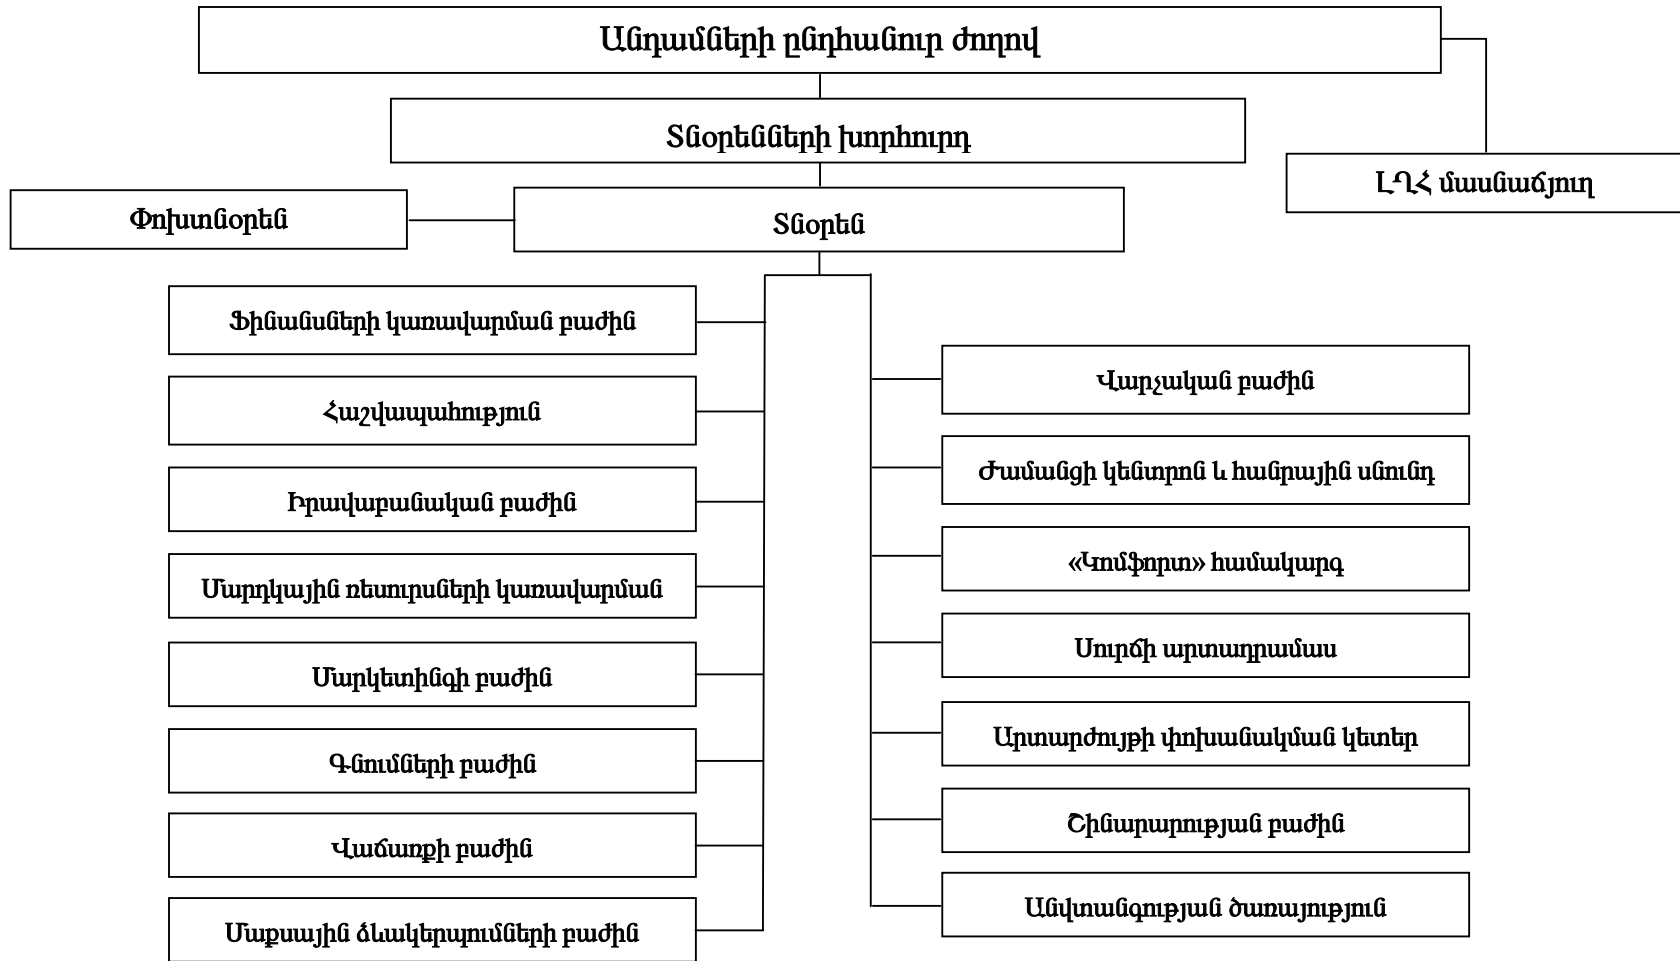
Անդամների ընդհանուր ժողով

Տնօրենների խորհուրդ

ԼՂՀ մասնաճյուղ

Փոխտնօրեն

Տնօրեն

Ֆինանսների կառավարման բաժին

Հաշվապահություն

Իրավաբանական բաժին

Մարդկային ռեսուրսների կառավարման

Մարկետինգի բաժին

Գնումների բաժին

Վաճառքի բաժին

Մաքսային ձևակերպումների բաժին

Վարչական բաժին

Ժամանցի կենտրոն և հանրային սնունդ

«Կոմֆորտ» համակարգ

Սուրճի արտադրամաս

Արտարժույթի փոխանակման կետեր

Շինարարության բաժին

Անվտանգության ծառայություն